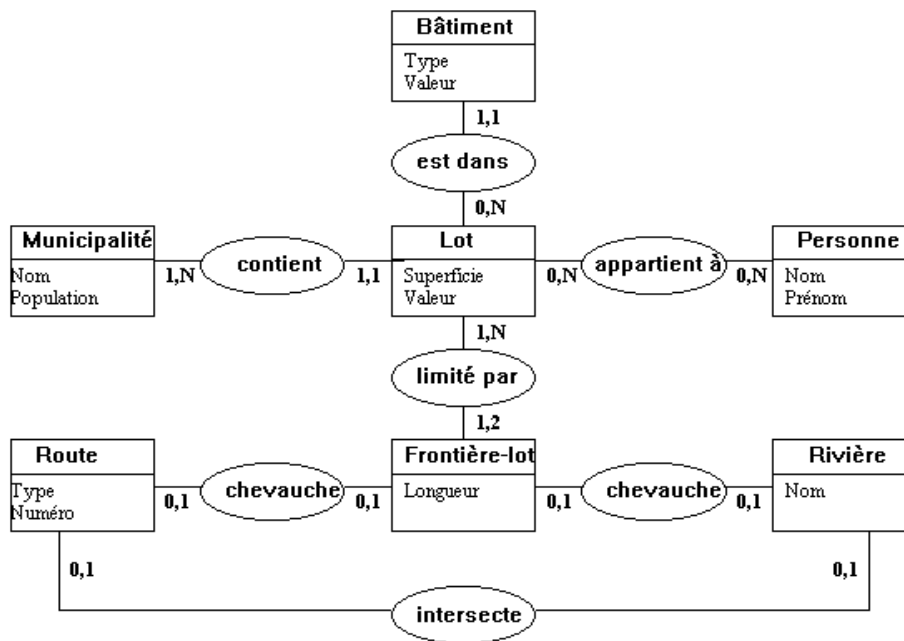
Bâtiment
Type
Valeur

1,1

est dans

0,N

Municipalité
Nom
Population

1,N

contient

1,1

Lot
Superficie
Valeur

0,N

appartient à

0,N

Personne
Nom
Prénom

1,N

limité par

1,2

Route
Type
Numéro

0,1

chevauche

0,1

Frontière-lot
Longueur

0,1

chevauche

0,1

Rivière
Nom

0,1

0,1

intersecte